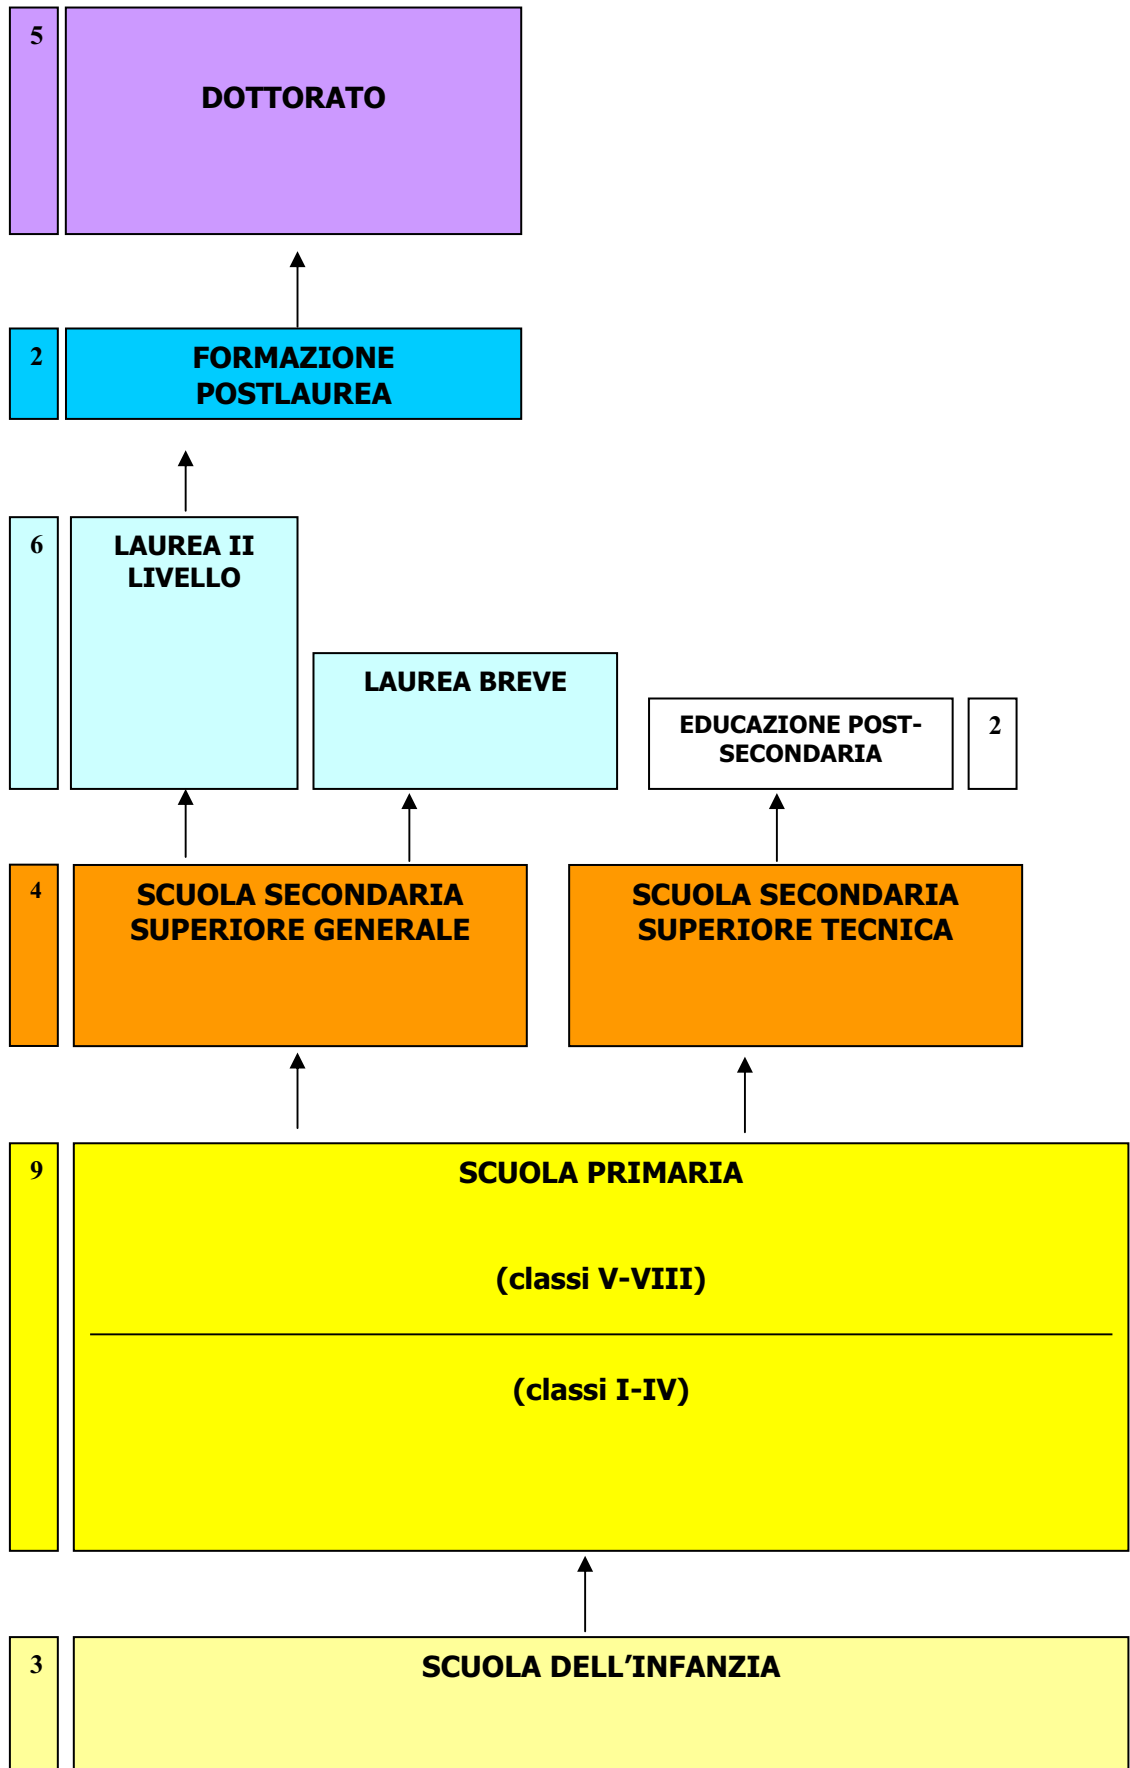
5

DOTTORATO

2

FORMAZIONE POSTLAUREA

6

LAUREA II LIVELLO

LAUREA BREVE

EDUCAZIONE POST-SECONDARIA

2

4

SCUOLA SECONDARIA SUPERIORE GENERALE

SCUOLA SECONDARIA SUPERIORE TECNICA

9

SCUOLA PRIMARIA

(classi V-VIII)

(classi I-IV)

3

SCUOLA DELL’INFANZIA